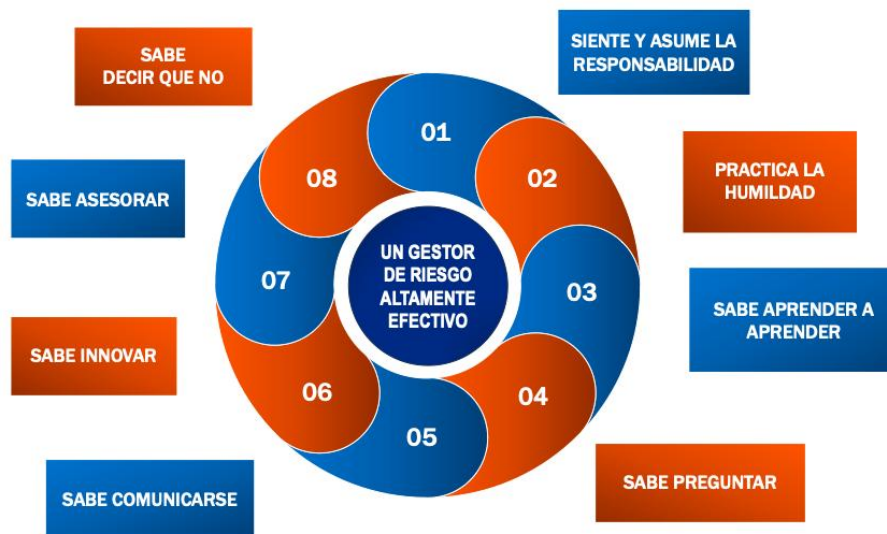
UN GESTOR DE RIESGO ALTAMENTE EFECTIVO

01
SIENTE Y ASUME LA RESPONSABILIDAD

02
PRACTICA LA HUMILDAD

03
SABE APRENDER A APRENDER

04
SABE PREGUNTAR

05
SABE COMUNICARSE

06
SABE INNOVAR

07
SABE ASESORAR

08
SABE DECIR QUE NO